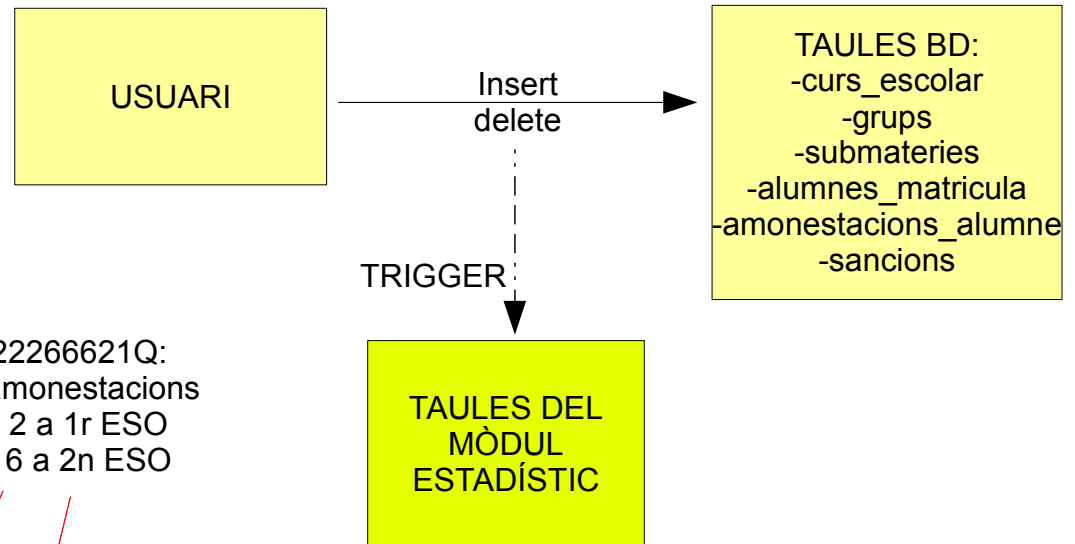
USUARI

Insert
delete

TAULES BD:
-curs_escolar
-grups
-submateries
-alumnes_matricula
-amonestacions_alumne
-sancions

TRIGGER

22266621Q:
monestacions
2 a 1r ESO
6 a 2n ESO

TAULES DEL MÒDUL ESTADÍSTIC